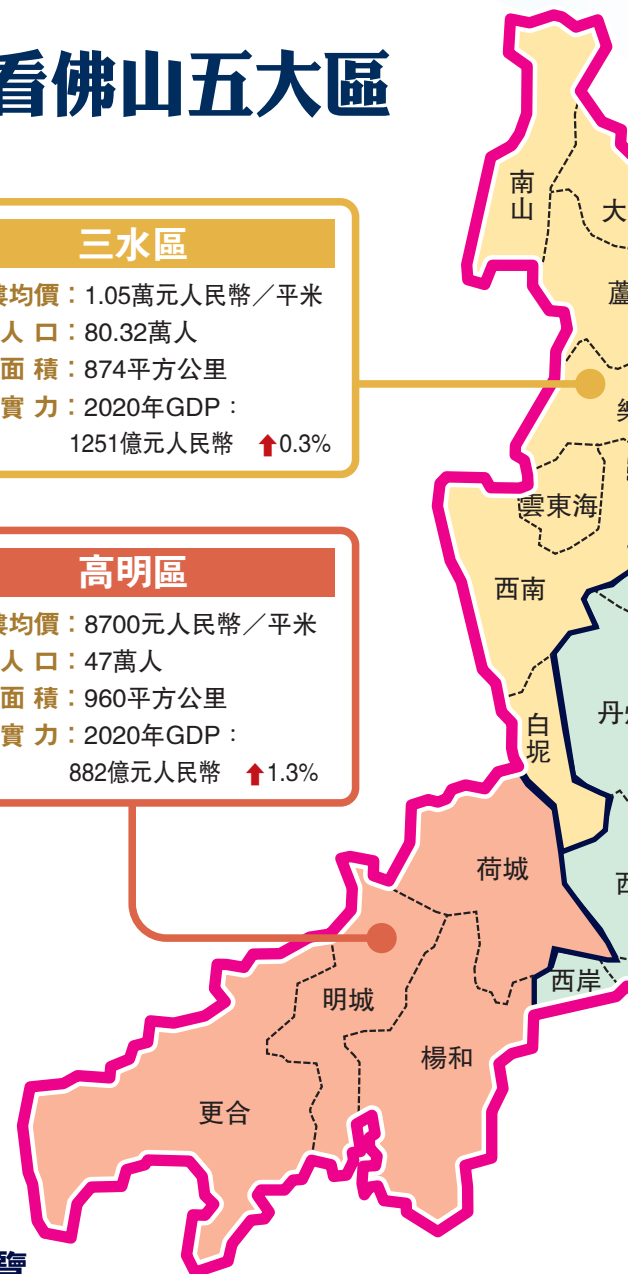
看佛山五大區

三水區
樓均價：1.05萬元人民幣／平米
人口：80.32萬人
面積：874平方公里
實力：2020年GDP：
1251億元人民幣 ↑0.3%

高明區
樓均價：8700元人民幣／平米
人口：47萬人
面積：960平方公里
實力：2020年GDP：
882億元人民幣 ↑1.3%

南山
大
蘆
樂
雲東海
西南
白坭
丹
荷城
西
西岸
明城
楊和
更合